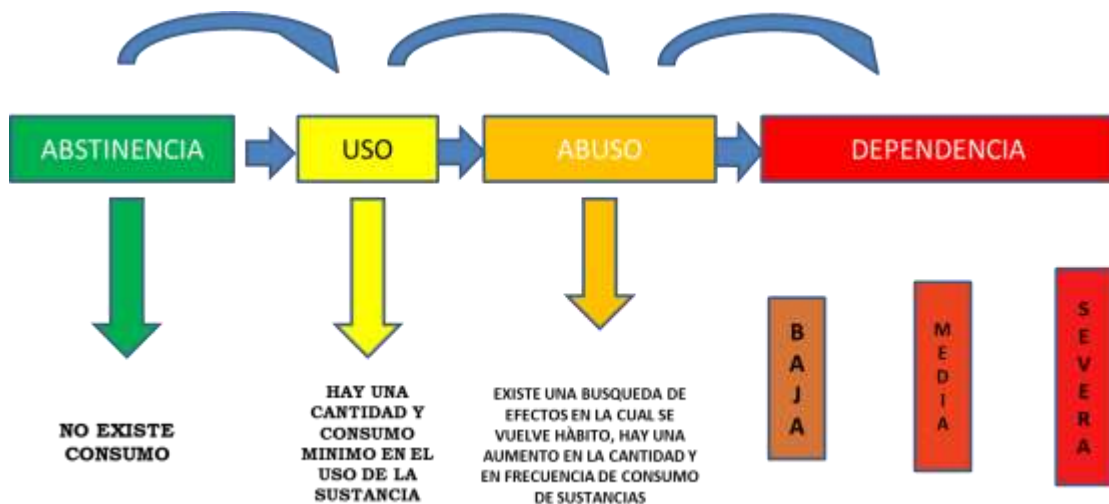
ABSTINENCIA

USO

ABUSO

DEPENDENCIA

NO EXISTE CONSUMO

HAY UNA CANTIDAD Y CONSUMO MINIMO EN EL USO DE LA SUSTANCIA

EXISTE UNA BUSQUEDA DE EFECTOS EN LA CUAL SE VUELVE HÀBITO, HAY UNA AUMENTO EN LA CANTIDAD Y EN FRECUENCIA DE CONSUMO DE SUSTANCIAS

BAJA

MEDIA

SEVERA